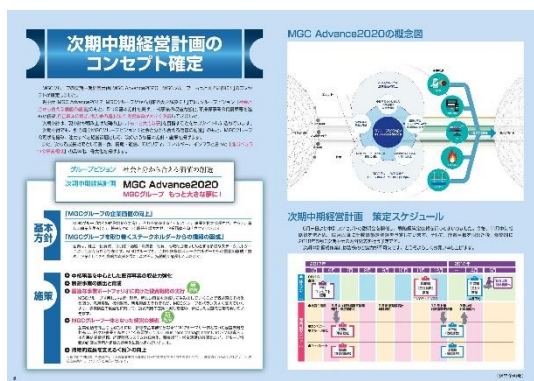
次期中期経営計画のコンセプト確定

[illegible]

グループビジョン　社会と共に歩み続ける化学の創造

次期中期経営計画　MGC Advance2020

MGCグループ　もっと大きな輪に！

基本方針

「MGCグループの企業価値の向上」

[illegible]

「MGCグループを取り巻くステークホルダーからの信頼の獲得」

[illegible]

施策

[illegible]

MGC Advance2020の概念図

次期中期経営計画　策定スケジュール

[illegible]

2017年

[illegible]